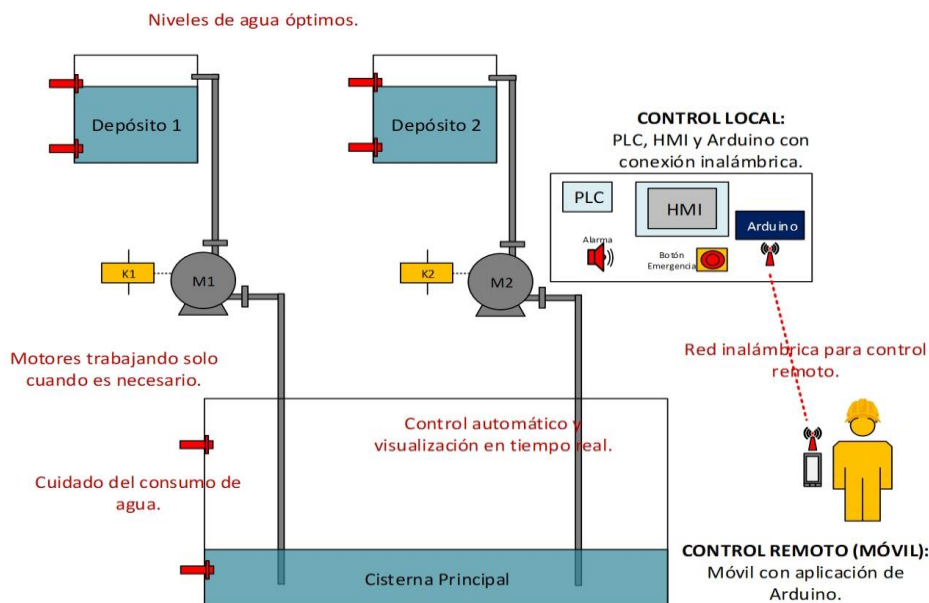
Niveles de agua óptimos.

Depósito 1

Depósito 2

CONTROL LOCAL:
PLC, HMI y Arduino con conexión inalámbrica.

PLC

HMI

Arduino

Alarma

Botón Emergencia

K1

M1

K2

M2

Motores trabajando solo cuando es necesario.

Red inalámbrica para control remoto.

Control automático y visualización en tiempo real.

Cuidado del consumo de agua.

Cisterna Principal

CONTROL REMOTO (MÓVIL):
Móvil con aplicación de Arduino.